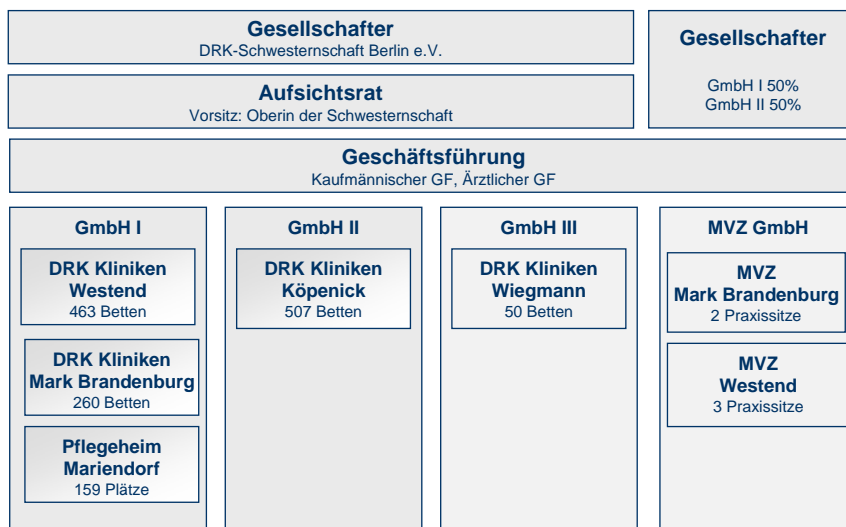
Gesellschafter
DRK-Schwesternschaft Berlin e.V.

Gesellschafter
GmbH I 50%
GmbH II 50%

Aufsichtsrat
Vorsitz: Oberin der Schwesternschaft

Geschäftsführung
Kaufmännischer GF, Ärztlicher GF

GmbH I

DRK Kliniken Westend
463 Betten

DRK Kliniken Mark Brandenburg
260 Betten

Pflegeheim Mariendorf
159 Plätze

GmbH II

DRK Kliniken Köpenick
507 Betten

GmbH III

DRK Kliniken Wiegmann
50 Betten

MVZ GmbH

MVZ Mark Brandenburg
2 Praxissitze

MVZ Westend
3 Praxissitze